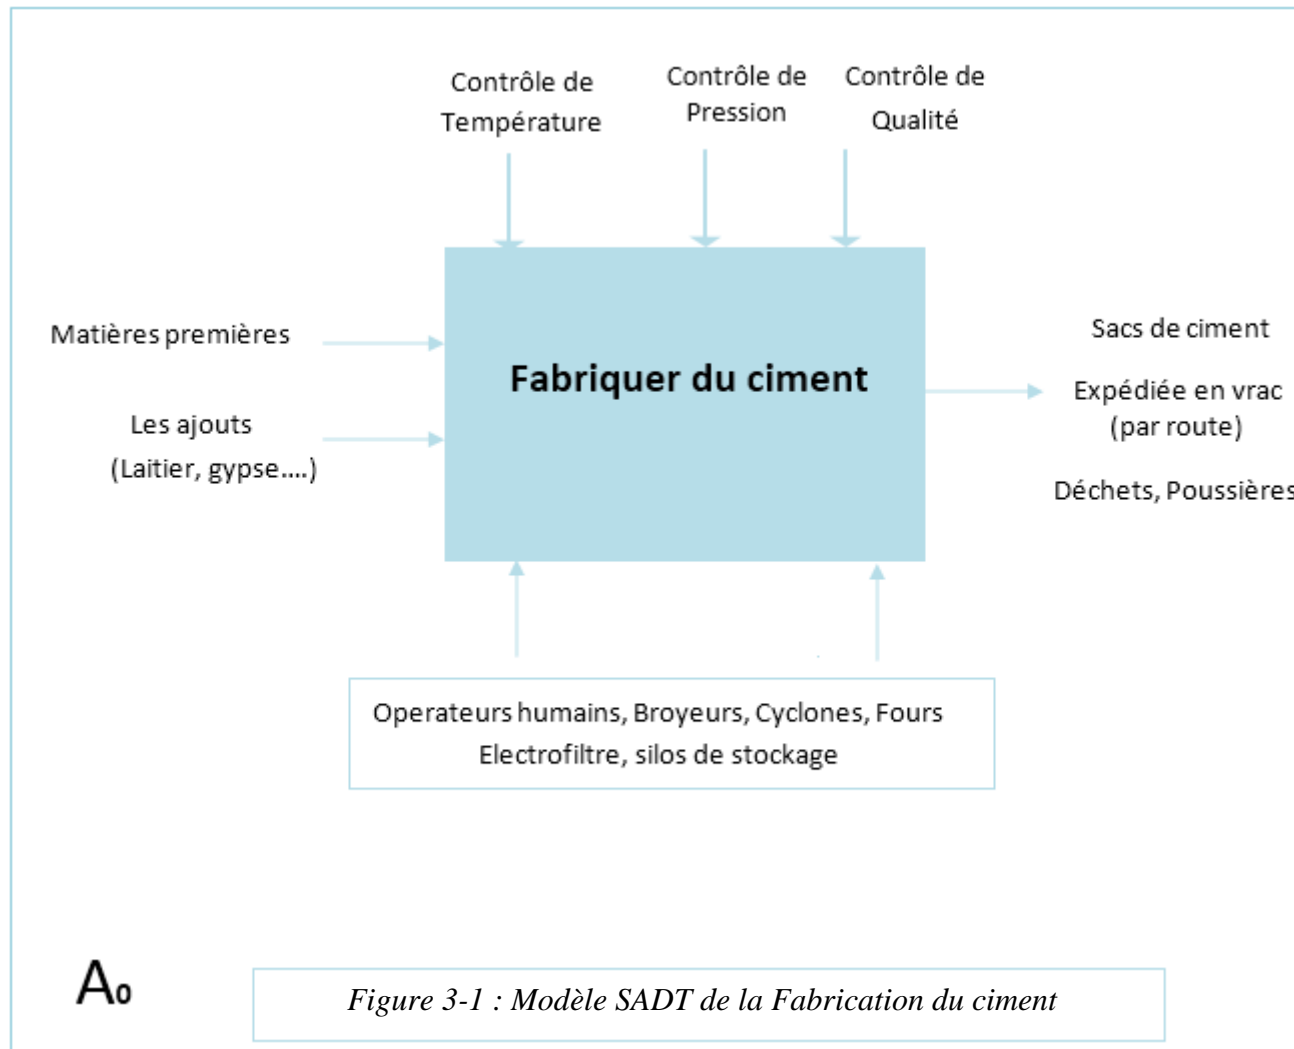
Contrôle de Température

Contrôle de Pression

Contrôle de Qualité

Matières premières

Les ajouts
(Laitier, gypse….)

Fabriquer du ciment

Sacs de ciment

Expédiée en vrac
(par route)

Déchets, Poussières

Operateurs humains, Broyeurs, Cyclones, Fours
Electrofiltre, silos de stockage

$A_0$

Figure 3-1 : Modèle SADT de la Fabrication du ciment